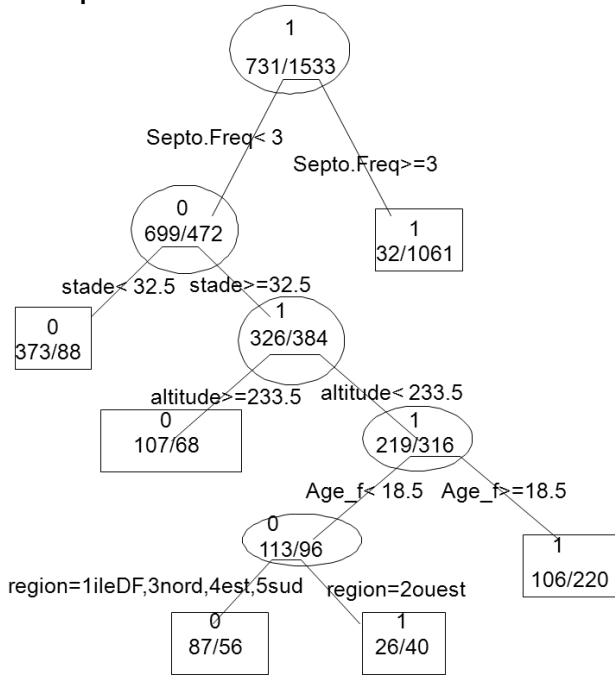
1
731/1533

Septo.Freq< 3

Septo.Freq>=3

0
699/472

1
32/1061

stade< 32.5

stade>=32.5

0
373/88

1
326/384

altitude>=233.5

altitude< 233.5

0
107/68

1
219/316

Age_f< 18.5

Age_f>=18.5

0
113/96

1
106/220

region=1ileDF,3nord,4est,5sud

region=2ouest

0
87/56

1
26/40